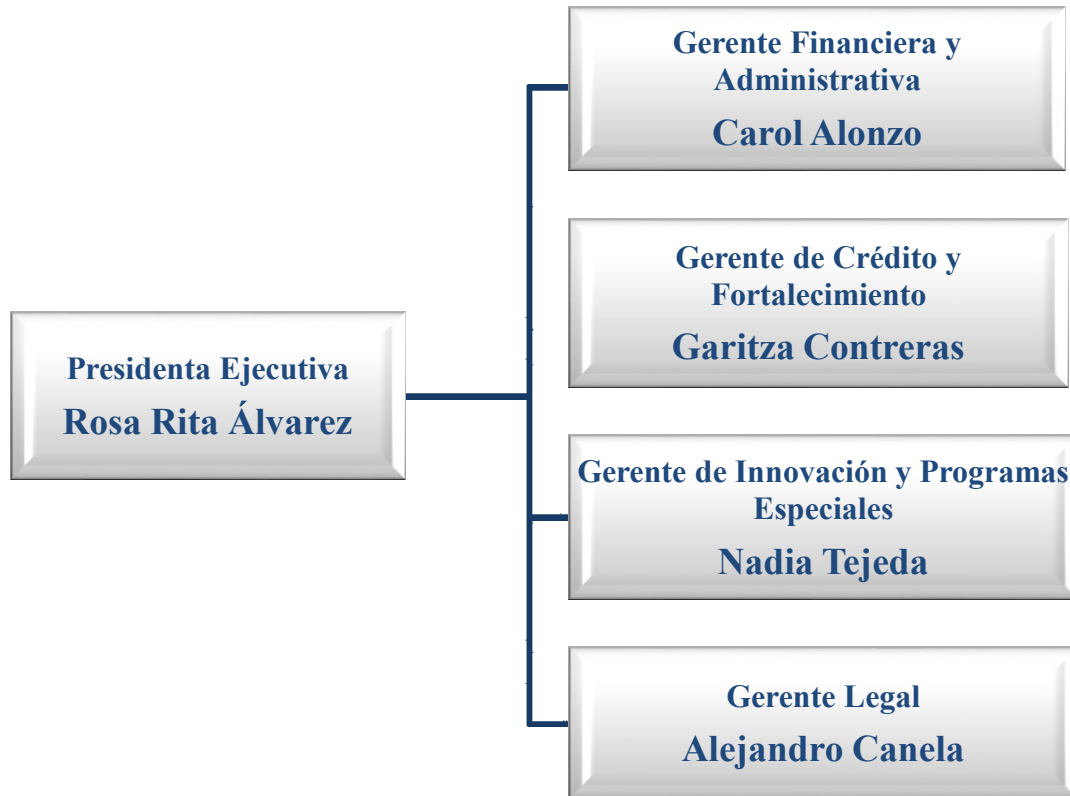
Presidenta Ejecutiva
Rosa Rita Álvarez

Gerente Financiera y Administrativa
Carol Alonzo

Gerente de Crédito y Fortalecimiento
Garitza Contreras

Gerente de Innovación y Programas Especiales
Nadia Tejeda

Gerente Legal
Alejandro Canela